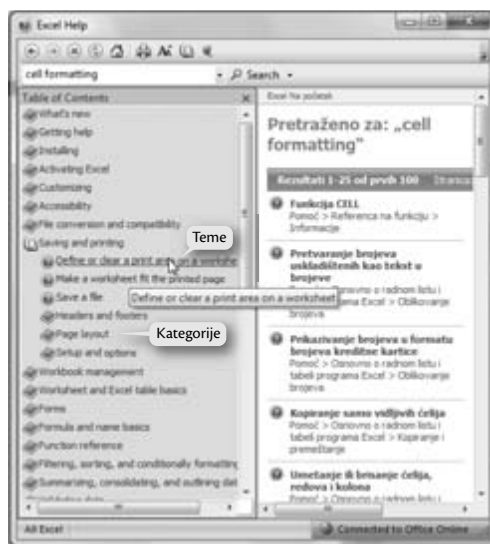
Excel Help

cell formatting

Search

Table of Contents

What's new

Getting help

Installing

Activating Excel

Customizing

Accessibility

File conversion and compatibility

Saving and printing

Define or clear a print area on a workshe

Make a worksheet fit the printed page

Save a file

Headers and footers

Page layout

Setup and options

Workbook management

Worksheet and Excel table basics

Forms

Formula and name basics

Function reference

Filtering, sorting, and conditionally formatting

Summarizing, consolidating, and outlining dat

Teme

Define or clear a print area on a worksheet

Kategorije

Excel Na početak

Pretraženo za: „cell formatting"

Rezultati 1-25 od prvih 100 Stranica

Funkcija CELL
Pomoć > Referenca na funkciju > Informacije

Pretvaranje brojeva uskladištenih kao tekst u brojeve
Pomoć > Osnovno o radnom listu i tabeli programa Excel > Oblikovanje brojeva

Prikazivanje brojeva u formatu brojeva kreditne kartice
Pomoć > Osnovno o radnom listu i tabeli programa Excel > Oblikovanje brojeva

Kopiranje samo vidljivih ćelija
Pomoć > Osnovno o radnom listu i tabeli programa Excel > Kopiranje i premeštanje

Umetanje ili brisanje ćelija, redova i kolona
Pomoć > Osnovno o radnom listu i

All Excel

Connected to Office Online